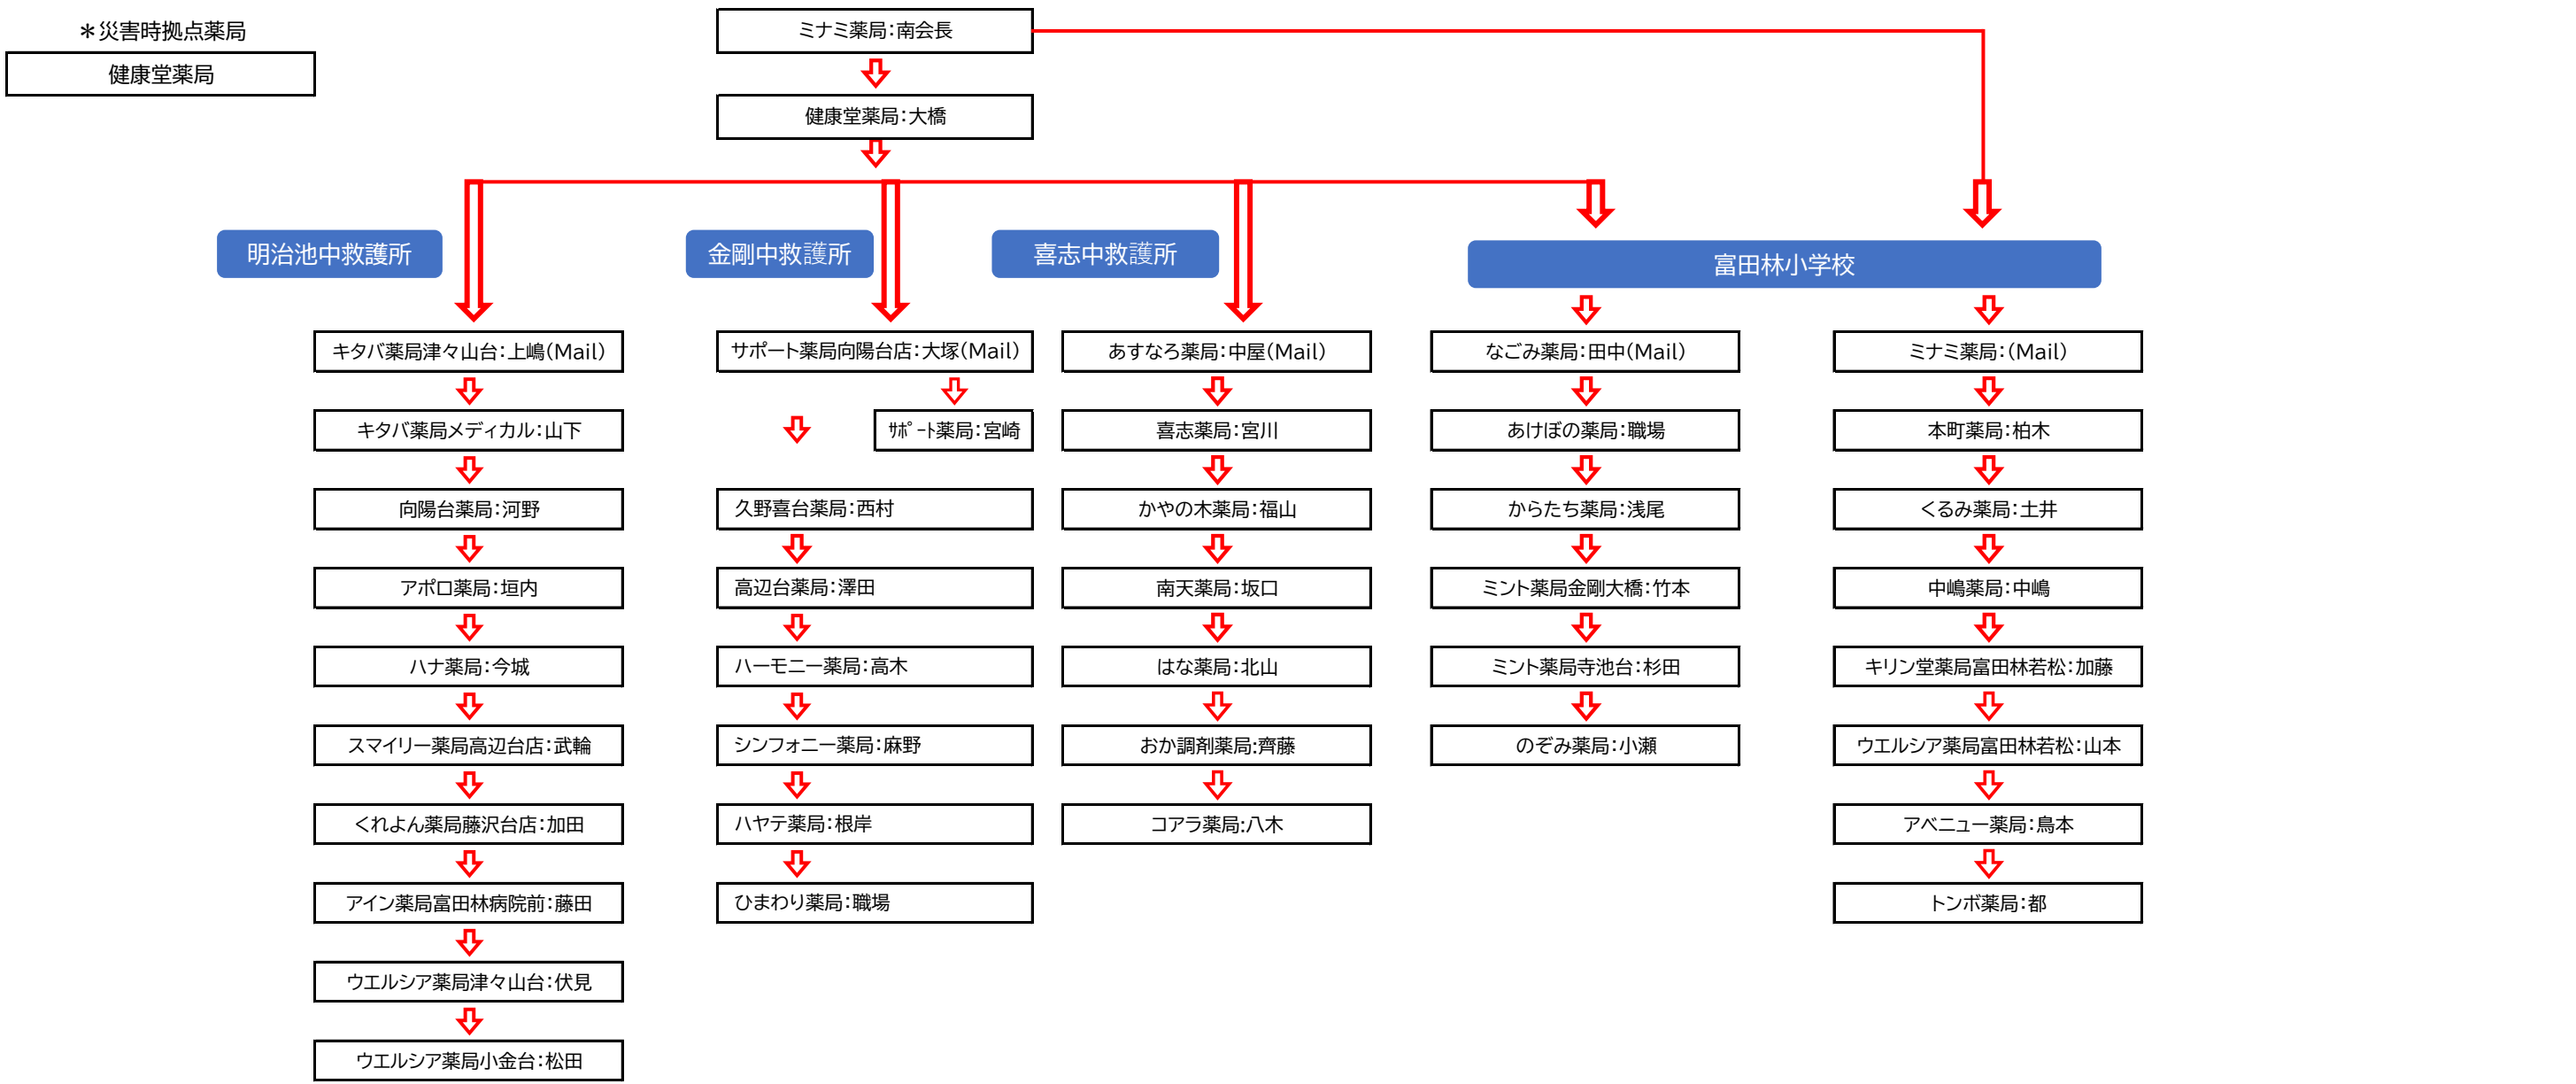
＊災害時拠点薬局
健康堂薬局

ミナミ薬局：南会長
健康堂薬局：大橋

明治池中救護所
キタバ薬局津々山台：上嶋(Mail)
キタバ薬局メディカル：山下
向陽台薬局：河野
アポロ薬局：垣内
ハナ薬局：今城
スマイリー薬局高辺台店：武輪
くれよん薬局藤沢台店：加田
アイン薬局富田林病院前：藤田
ウエルシア薬局津々山台：伏見
ウエルシア薬局小金台：松田

金剛中救護所
サポート薬局向陽台店：大塚(Mail)
ｻﾎﾟｰﾄ薬局：宮崎
久野喜台薬局：西村
高辺台薬局：澤田
ハーモニー薬局：高木
シンフォニー薬局：麻野
ハヤテ薬局：根岸
ひまわり薬局：職場

喜志中救護所
あすなろ薬局：中屋(Mail)
喜志薬局：宮川
かやの木薬局：福山
南天薬局：坂口
はな薬局：北山
おか調剤薬局：齊藤
コアラ薬局：八木

富田林小学校
なごみ薬局：田中(Mail)
あけぼの薬局：職場
からたち薬局：浅尾
ミント薬局金剛大橋：竹本
ミント薬局寺池台：杉田
のぞみ薬局：小瀬

ミナミ薬局：(Mail)
本町薬局：柏木
くるみ薬局：土井
中嶋薬局：中嶋
キリン堂薬局富田林若松：加藤
ウエルシア薬局富田林若松：山本
アベニュー薬局：鳥本
トンボ薬局：都